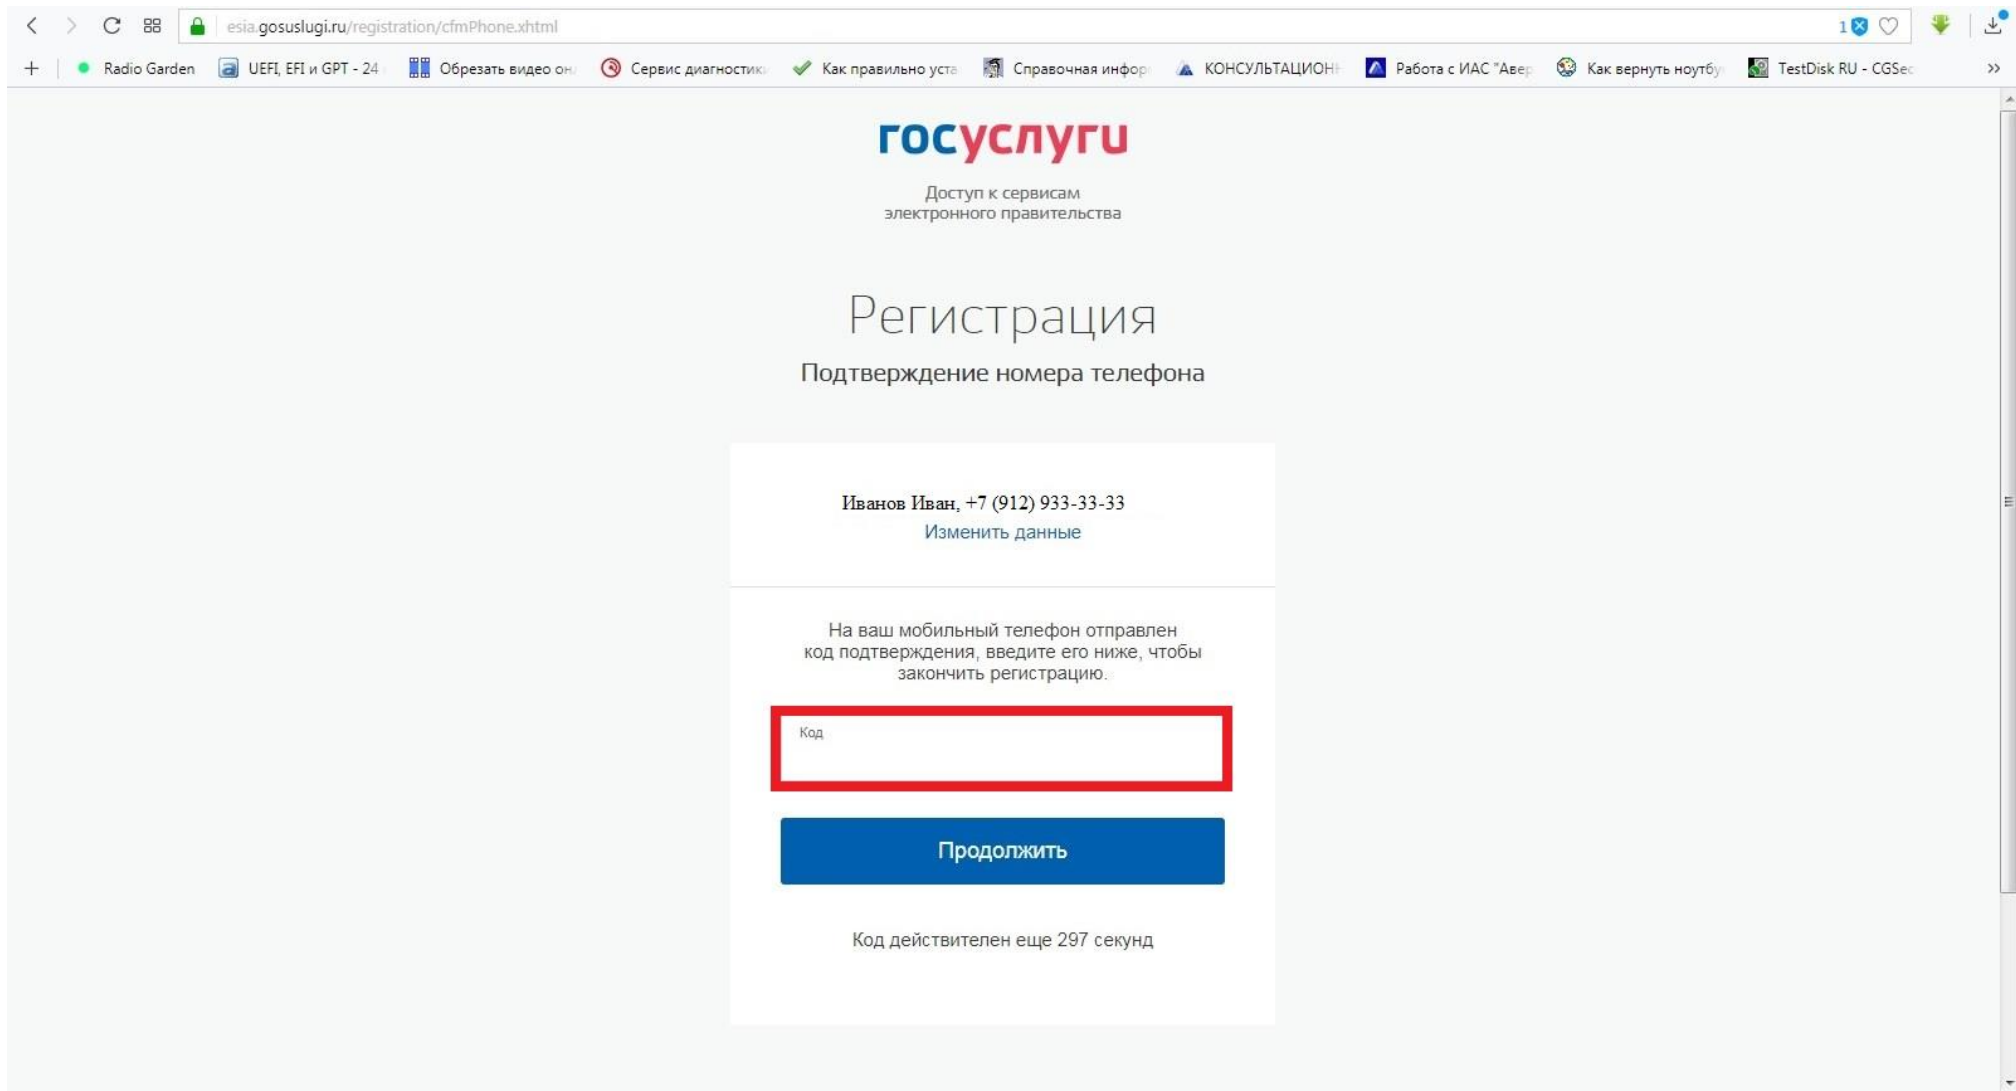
esia.gosuslugi.ru/registration/cfmPhone.xhtml

1

Radio Garden | UEFI, EFI и GPT - 24 | Обрезать видео он | Сервис диагностик | Как правильно уста | Справочная инфор | КОНСУЛЬТАЦИОН | Работа с ИАС "Авер | Как вернуть ноутбу | TestDisk RU - CGSec

госуслуги

Доступ к сервисам электронного правительства

Регистрация

Подтверждение номера телефона

Иванов Иван, +7 (912) 933-33-33

Изменить данные

На ваш мобильный телефон отправлен код подтверждения, введите его ниже, чтобы закончить регистрацию.

Код

Продолжить

Код действителен еще 297 секунд